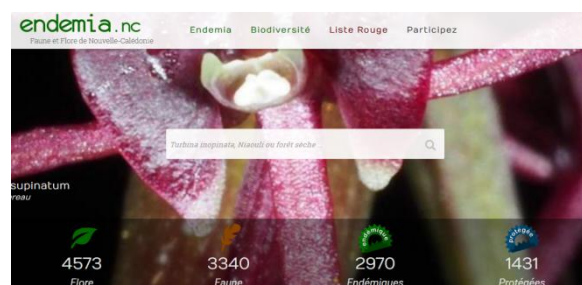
endemia.nc
Faune et Flore de Nouvelle-Calédonie

Endemia Biodiversité Liste Rouge Participez

Turbina inopinata, Niaouli ou forêt sèche

supinatum
reau

endémique

protégée

4573
Flore

3340
Faune

2970
Endémiques

1431
Protégées